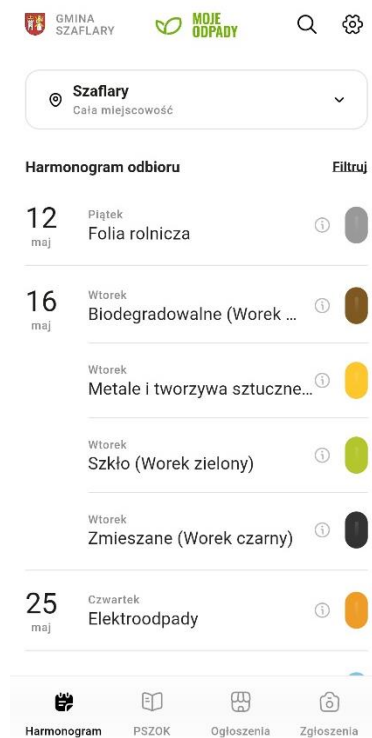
GMINA SZAFLARY

MOJE ODPADY

Szaflary
Cała miejscowość

Harmonogram odbioru

Filtruj

12
maj

Piątek
Folia rolnicza

16
maj

Wtorek
Biodegradowalne (Worek ...

Wtorek
Metale i tworzywa sztuczne...

Wtorek
Szkło (Worek zielony)

Wtorek
Zmieszane (Worek czarny)

25
maj

Czwartek
Elektroodpady

Harmonogram PSZOK Ogłoszenia Zgłoszenia